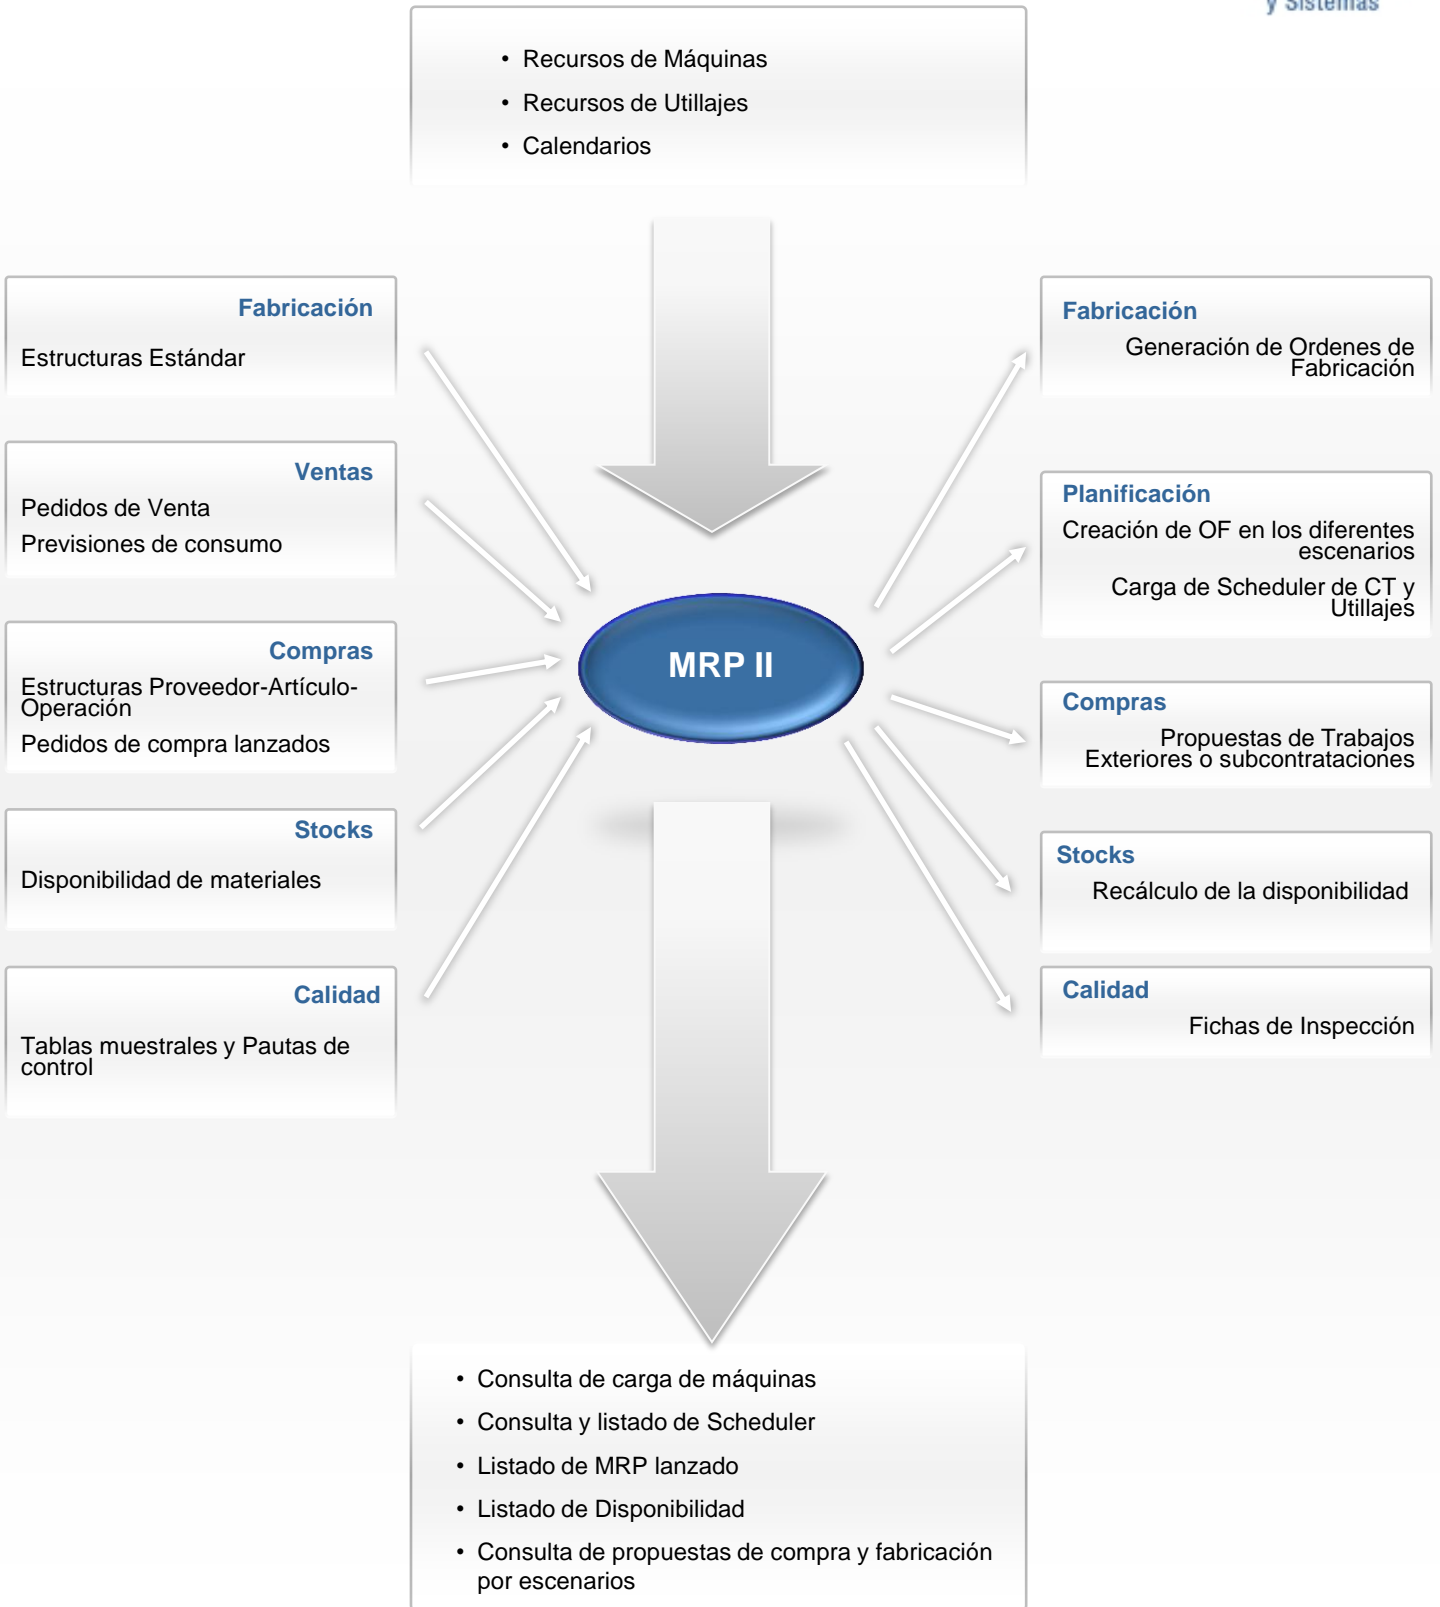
y Sistemas

• Recursos de Máquinas
• Recursos de Utillajes
• Calendarios

Fabricación
Estructuras Estándar

Ventas
Pedidos de Venta
Previsiones de consumo

Compras
Estructuras Proveedor-Artículo-Operación
Pedidos de compra lanzados

Stocks
Disponibilidad de materiales

Calidad
Tablas muestrales y Pautas de control

MRP II

Fabricación
Generación de Ordenes de Fabricación

Planificación
Creación de OF en los diferentes escenarios
Carga de Scheduler de CT y Utillajes

Compras
Propuestas de Trabajos Exteriores o subcontrataciones

Stocks
Recálculo de la disponibilidad

Calidad
Fichas de Inspección

• Consulta de carga de máquinas
• Consulta y listado de Scheduler
• Listado de MRP lanzado
• Listado de Disponibilidad
• Consulta de propuestas de compra y fabricación por escenarios